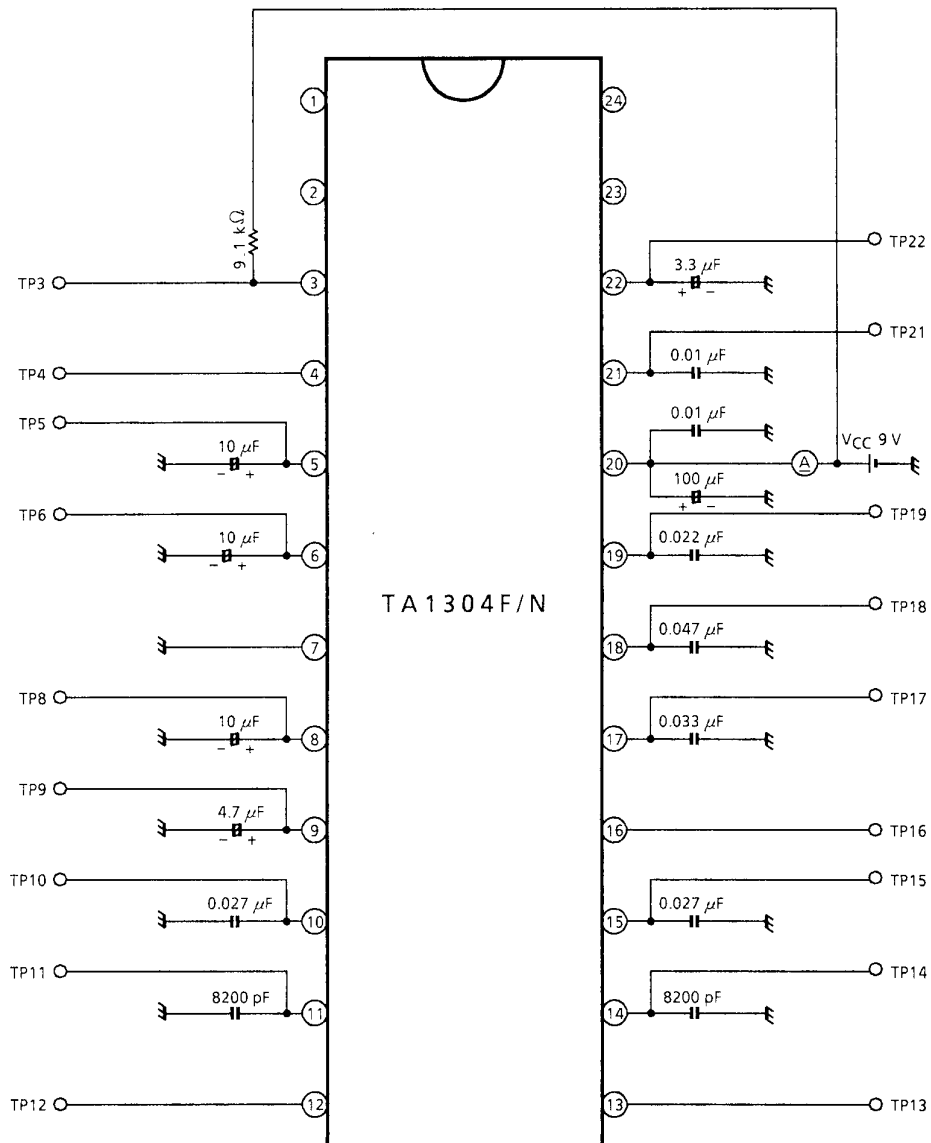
1
2
9.1 kΩ
TP3
3
TP4
4
TP5
10 μF
− +
5
TP6
10 μF
− +
6
7
TP8
10 μF
− +
8
TP9
4.7 μF
− +
9
TP10
0.027 μF
10
TP11
8200 pF
11
TP12
12

TA1304F/N

24
23
22
3.3 μF
+ −
TP22
21
0.01 μF
TP21
20
0.01 μF
100 μF
+ −
A
$V_{CC}$ 9 V
19
0.022 μF
TP19
18
0.047 μF
TP18
17
0.033 μF
TP17
16
TP16
15
0.027 μF
TP15
14
8200 pF
TP14
13
TP13